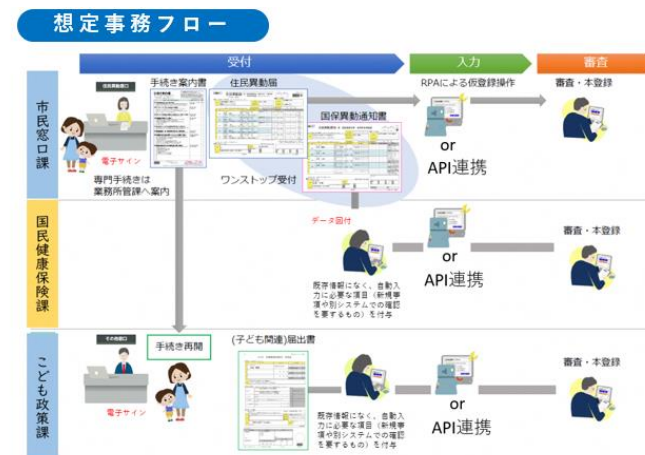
想定事務フロー

受付
入力
審査

市民窓口課
住民異動窓口
手続き案内書
住民異動届
国保異動通知書
RPAによる仮登録操作
審査・本登録
電子サイン
専門手続きは業務所管課へ案内
ワンストップ受付
or
API連携

国民健康保険課
データ回付
or
API連携
審査・本登録
既存情報になく、自動入力に必要な項目（新規事項や別システムでの確認を要するもの）を付与

こども政策課
その他窓口
手続き再開
(子ども関連)届出書
電子サイン
既存情報になく、自動入力に必要な項目（新規事項や別システムでの確認を要するもの）を付与
or
API連携
審査・本登録